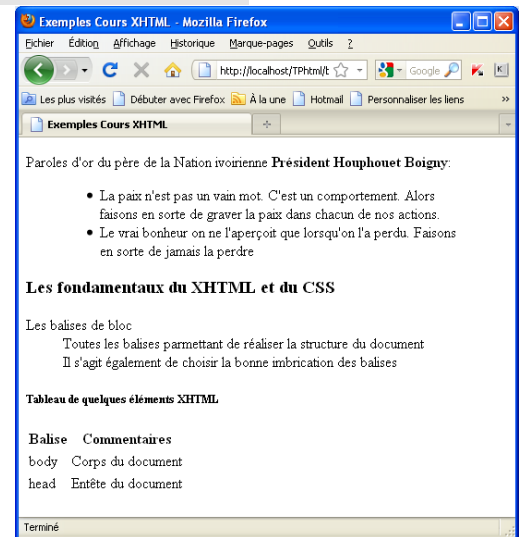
Exemples Cours XHTML - Mozilla Firefox

Fichier Édition Affichage Historique Marque-pages Outils ?

http://localhost/TPhtml/t

Google

Les plus visités Débuter avec Firefox À la une Hotmail Personnaliser les liens »

Exemples Cours XHTML

Paroles d'or du père de la Nation ivoirienne **Président Houphouet Boigny**:

- La paix n'est pas un vain mot. C'est un comportement. Alors faisons en sorte de graver la paix dans chacun de nos actions.
- Le vrai bonheur on ne l'aperçoit que lorsqu'on l'a perdu. Faisons en sorte de jamais la perdre

**Les fondamentaux du XHTML et du CSS**

Les balises de bloc

Toutes les balises parmettant de réaliser la structure du document

Il s'agit également de choisir la bonne imbrication des balises

**Tableau de quelques éléments XHTML**

| Balise | Commentaires |
|---|---|
| body | Corps du document |
| head | Entête du document |

Terminé